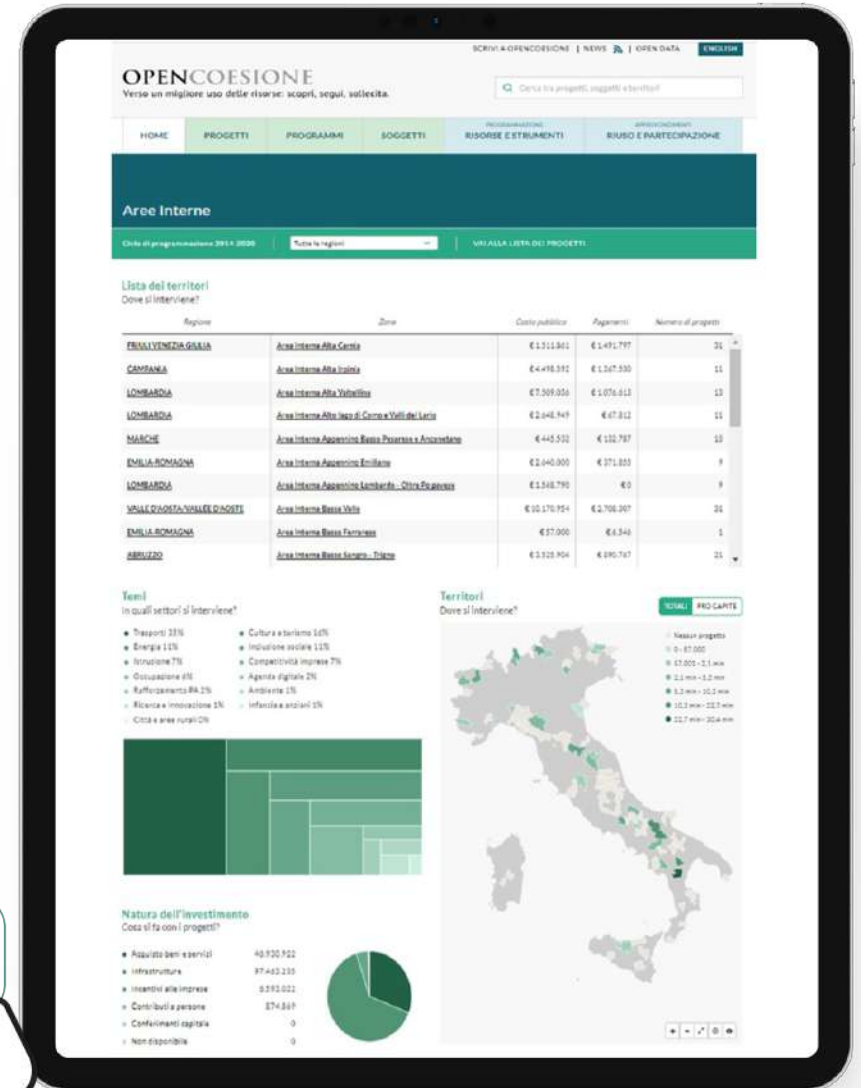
SCRIVI A OPENCOESIONE | NEWS | OPEN DATA ENGLISH

OPENCOESIONE
Verso un migliore uso delle risorse: scopri, segui, sollecita.

Cerca tra progetti, soggetti e territori

HOME PROGETTI PROGRAMMI SOGGETTI PROGRAMMAZIONE RISORSE E STRUMENTI APPROFONDIMENTI RIUSO E PARTECIPAZIONE

Aree Interne

Ciclo di programmazione 2014-2020 Tutte le regioni VAI ALLA LISTA DEI PROGETTI

Lista dei territori
Dove si interviene?

| Regione | Zone | Costo pubblico | Pagamenti | Numero di progetti |
|---|---|---|---|---|
| FRIULI VENEZIA GIULIA | Area Interna Alta Carnia | € 1.511.861 | € 1.491.797 | 31 |
| CAMPANIA | Area Interna Alta Irpinia | € 4.498.592 | € 1.367.530 | 11 |
| LOMBARDIA | Area Interna Alta Valtellina | € 7.509.036 | € 1.076.613 | 13 |
| LOMBARDIA | Area Interna Alto lago di Como e Valli del Lario | € 2.648.949 | € 67.812 | 11 |
| MARCHE | Area Interna Appennino Basso Pesarese e Anconetano | € 445.532 | € 132.787 | 10 |
| EMILIA-ROMAGNA | Area Interna Appennino Emiliano | € 2.640.000 | € 371.835 | 9 |
| LOMBARDIA | Area Interna Appennino Lombardo - Oltre Po pavese | € 1.568.790 | € 0 | 9 |
| VALLE D'AOSTA/VALLÉE D'AOSTE | Area Interna Bassa Valle | € 10.170.954 | € 2.708.307 | 26 |
| EMILIA-ROMAGNA | Area Interna Basso Ferrarese | € 57.000 | € 6.546 | 1 |
| ABRUZZO | Area Interna Basso Sangro - Trigno | € 3.325.904 | € 890.767 | 21 |

Temi
In quali settori si interviene?

Trasporti 33%
Energia 11%
Istruzione 7%
Occupazione 6%
Rafforzamento PA 2%
Ricerca e innovazione 1%
Città e aree rurali 0%
Cultura e turismo 16%
Inclusione sociale 11%
Competitività imprese 7%
Agenda digitale 2%
Ambiente 1%
Infanzia e anziani 1%

Territori
Dove si interviene?

TOTALI PRO CAPITE

Nessun progetto
0 - 57.000
57.001 - 2,1 mln
2,1 mln - 5,2 mln
5,2 mln - 10,1 mln
10,1 mln - 22,7 mln
22,7 mln - 30,4 mln

Natura dell'investimento
Cosa si fa con i progetti?

Acquisto beni e servizi 40.930.922
Infrastrutture 97.463.235
Incentivi alle imprese 8.593.021
Contributi a persone 574.869
Conferimenti capitale 0
Non disponibile 0